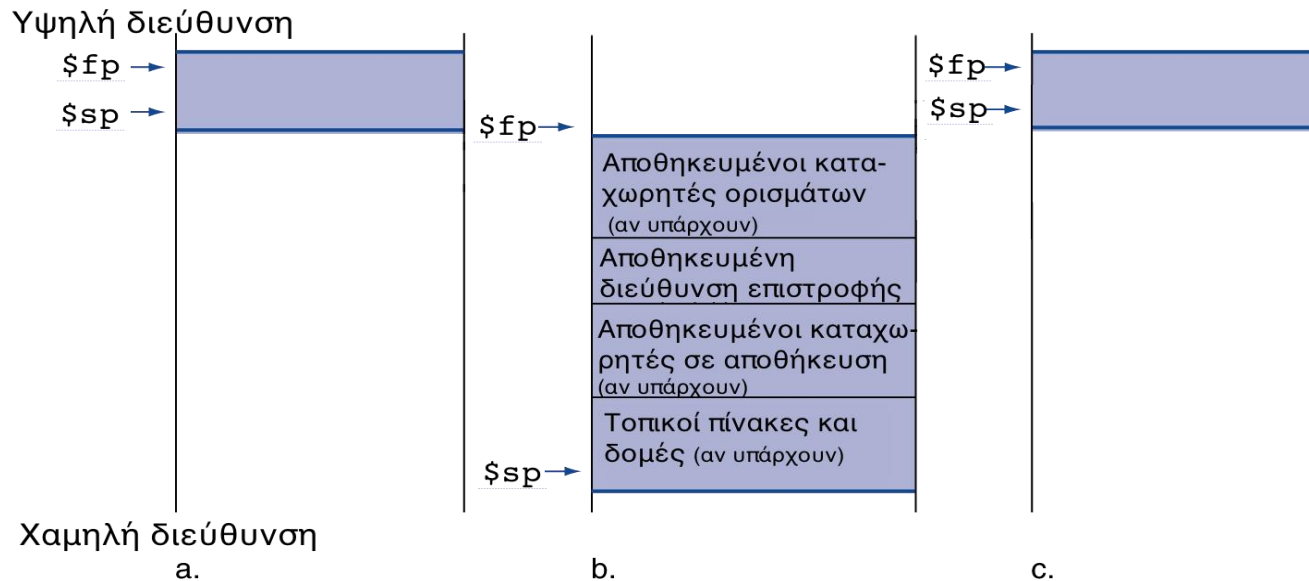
Υψηλή διεύθυνση

$fp

$sp

$fp

Αποθηκευμένοι καταχωρητές ορισμάτων (αν υπάρχουν)

Αποθηκευμένη διεύθυνση επιστροφής

Αποθηκευμένοι καταχωρητές σε αποθήκευση (αν υπάρχουν)

Τοπικοί πίνακες και δομές (αν υπάρχουν)

$sp

$fp

$sp

Χαμηλή διεύθυνση

a.

b.

c.